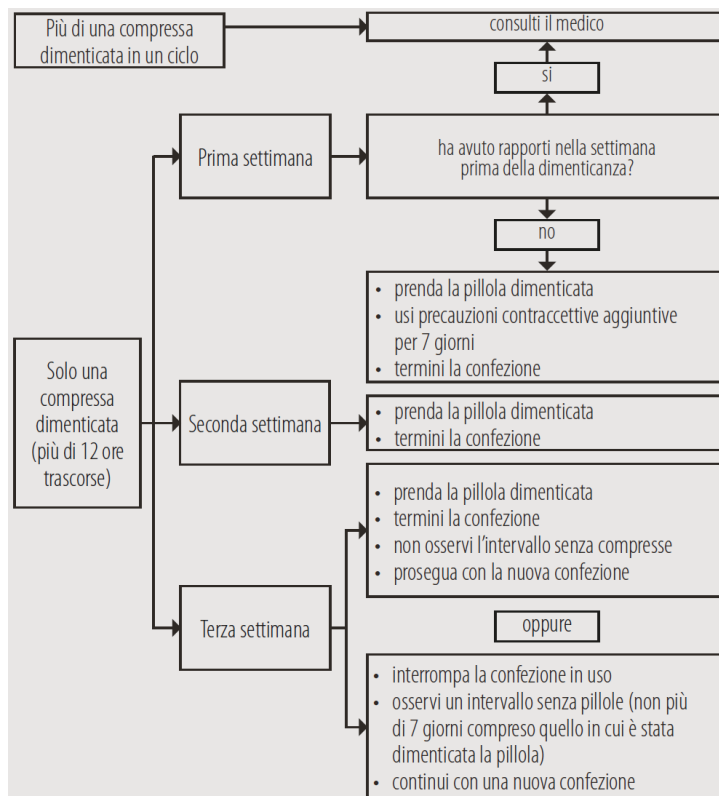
Più di una compressa dimenticata in un ciclo

consulti il medico

si

Prima settimana

ha avuto rapporti nella settimana prima della dimenticanza?

no

- prenda la pillola dimenticata
- usi precauzioni contraccettive aggiuntive per 7 giorni
- termini la confezione

Solo una compressa dimenticata (più di 12 ore trascorse)

Seconda settimana

- prenda la pillola dimenticata
- termini la confezione

- prenda la pillola dimenticata
- termini la confezione
- non osservi l'intervallo senza compresse
- prosegua con la nuova confezione

Terza settimana

oppure

- interrompa la confezione in uso
- osservi un intervallo senza pillole (non più di 7 giorni compreso quello in cui è stata dimenticata la pillola)
- continui con una nuova confezione